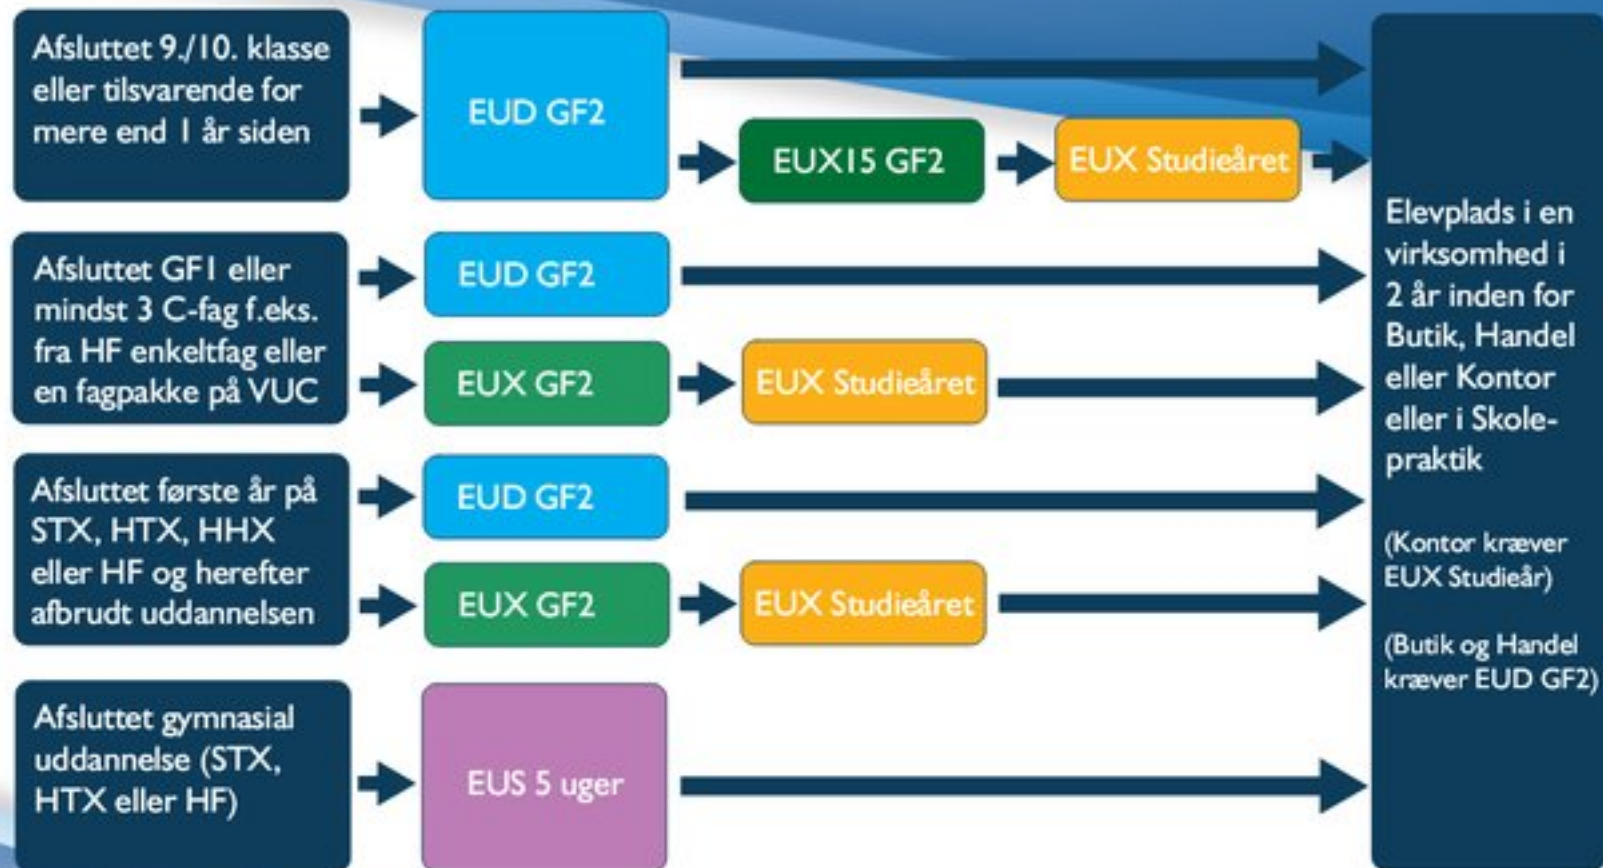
Afsluttet 9./10. klasse eller tilsvarende for mere end 1 år siden

EUD GF2

EUX15 GF2

EUX Studieåret

Afsluttet GF1 eller mindst 3 C-fag f.eks. fra HF enkeltfag eller en fagpakke på VUC

EUD GF2

EUX GF2

EUX Studieåret

Afsluttet første år på STX, HTX, HHX eller HF og herefter afbrudt uddannelsen

EUD GF2

EUX GF2

EUX Studieåret

Afsluttet gymnasial uddannelse (STX, HTX eller HF)

EUS 5 uger

Elevplads i en virksomhed i 2 år inden for Butik, Handel eller Kontor eller i Skolepraktik

(Kontor kræver EUX Studieår)

(Butik og Handel kræver EUD GF2)